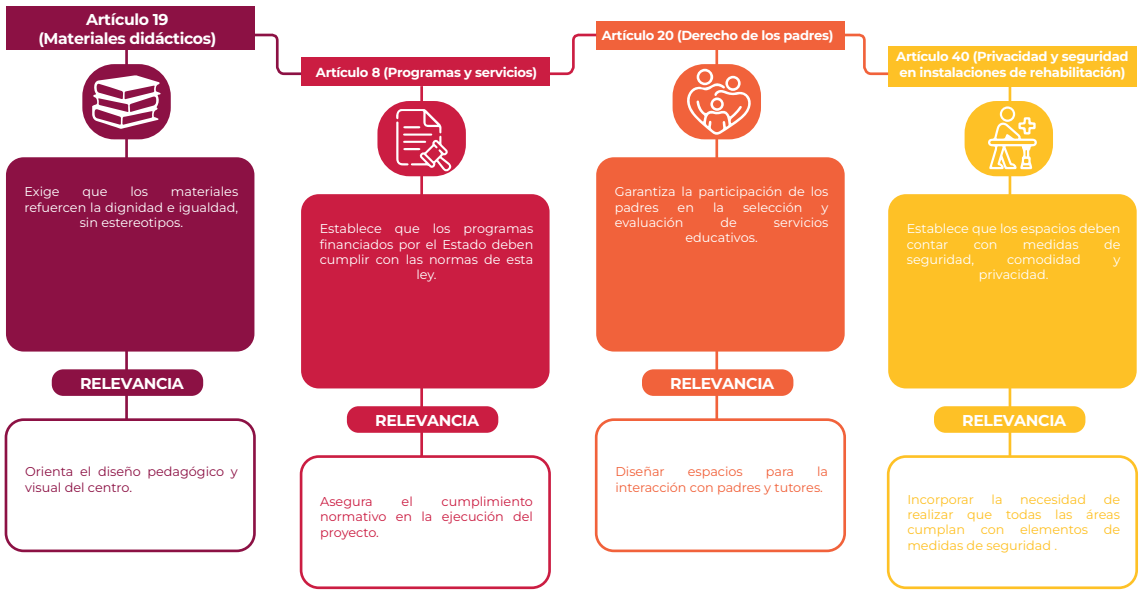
Artículo 19 (Materiales didácticos)

Exige que los materiales refuercen la dignidad e igualdad, sin estereotipos.

RELEVANCIA

Orienta el diseño pedagógico y visual del centro.

Artículo 8 (Programas y servicios)

Establece que los programas financiados por el Estado deben cumplir con las normas de esta ley.

RELEVANCIA

Asegura el cumplimiento normativo en la ejecución del proyecto.

Artículo 20 (Derecho de los padres)

Garantiza la participación de los padres en la selección y evaluación de servicios educativos.

RELEVANCIA

Diseñar espacios para la interacción con padres y tutores.

Artículo 40 (Privacidad y seguridad en instalaciones de rehabilitación)

Establece que los espacios deben contar con medidas de seguridad, comodidad y privacidad.

RELEVANCIA

Incorporar la necesidad de realizar que todas las áreas cumplan con elementos de medidas de seguridad .